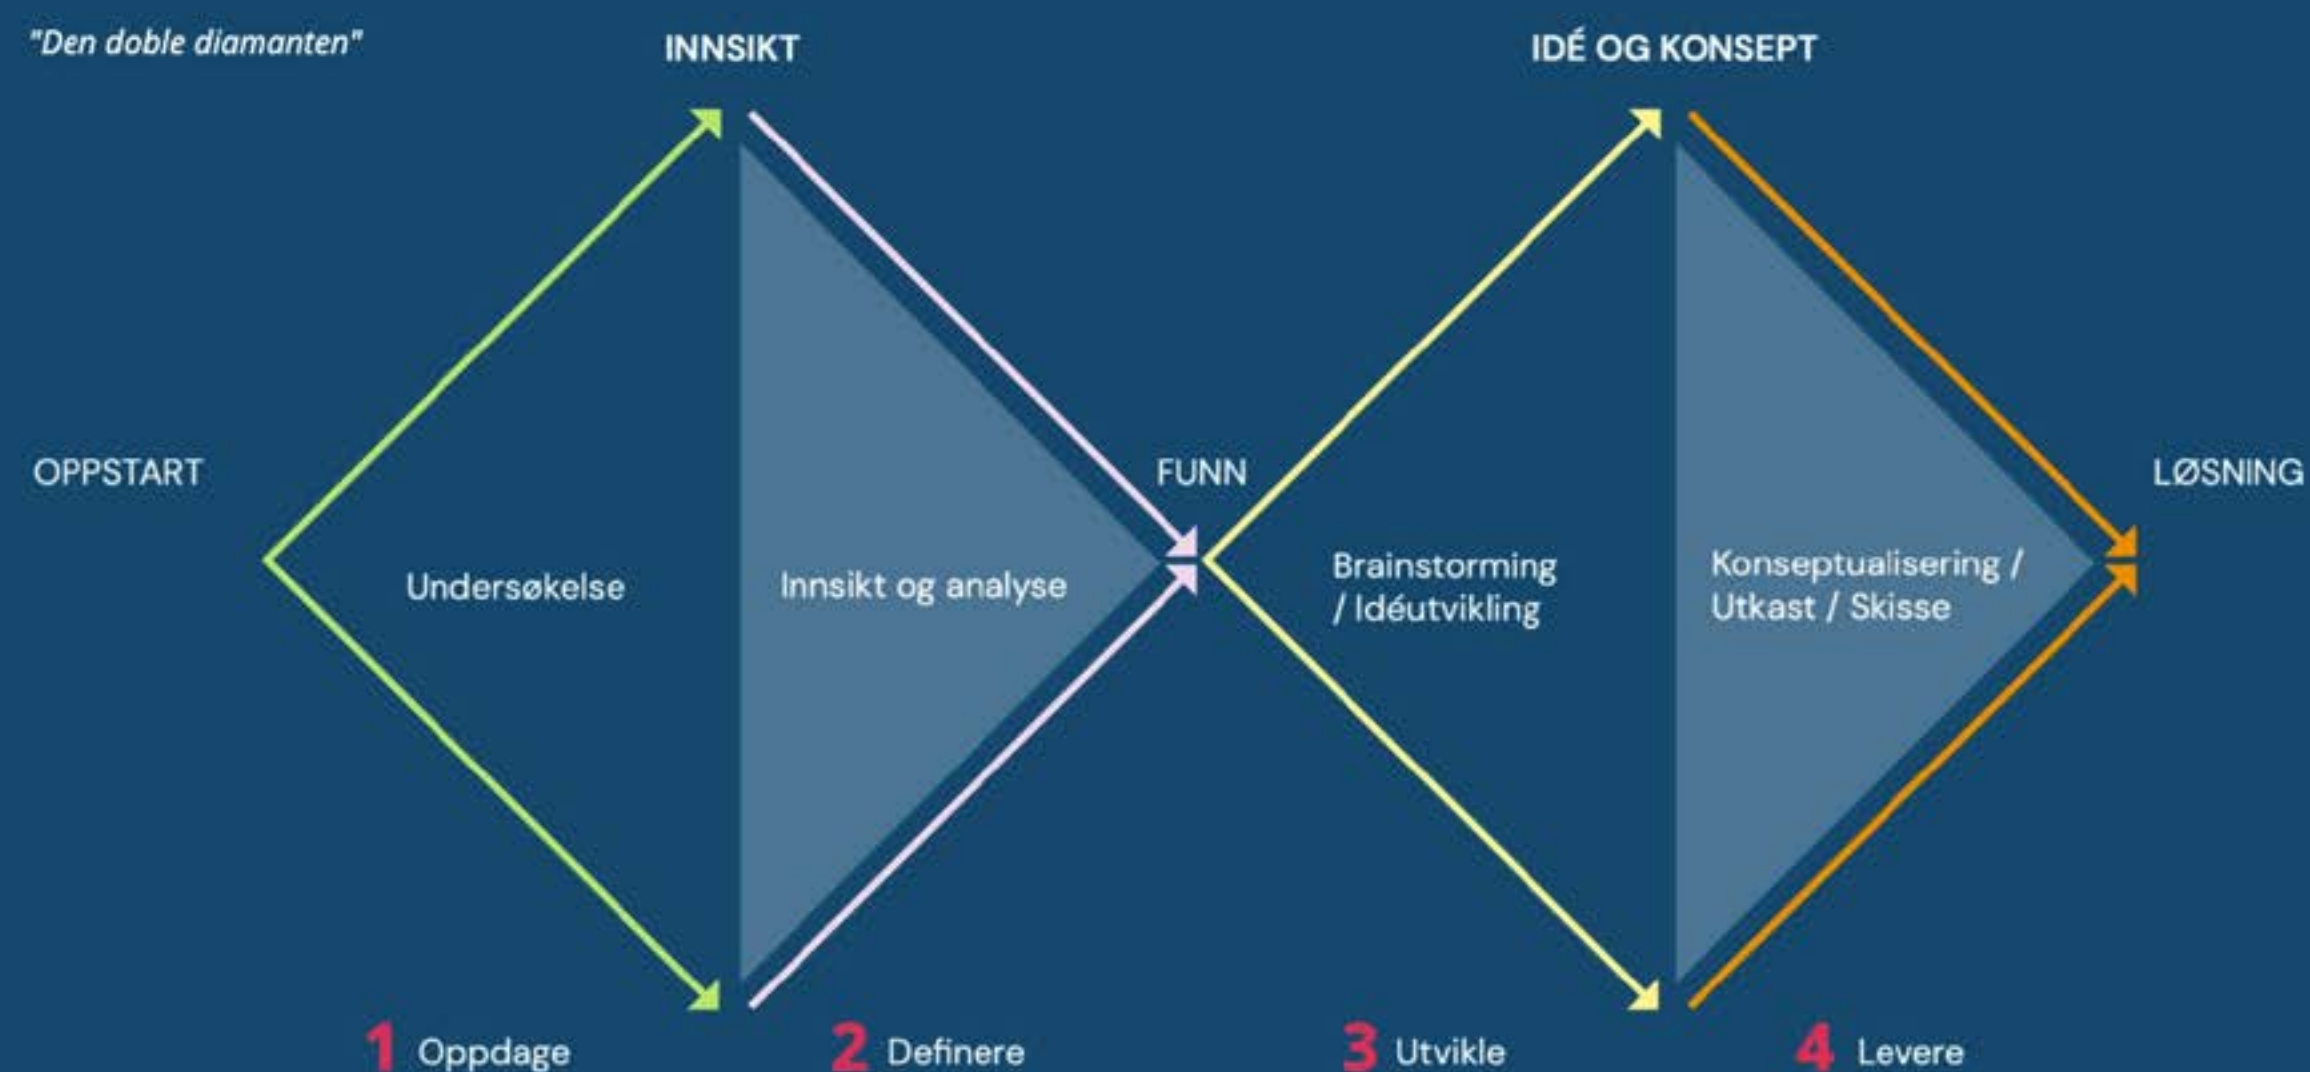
"Den doble diamanten"

INNSIKT

IDÉ OG KONSEPT

OPPSTART

Undersøkelse

Innsikt og analyse

FUNN

Brainstorming / Idéutvikling

Konseptualisering / Utkast / Skisse

LØSNING

1 Oppdage

2 Definere

3 Utvikle

4 Levere